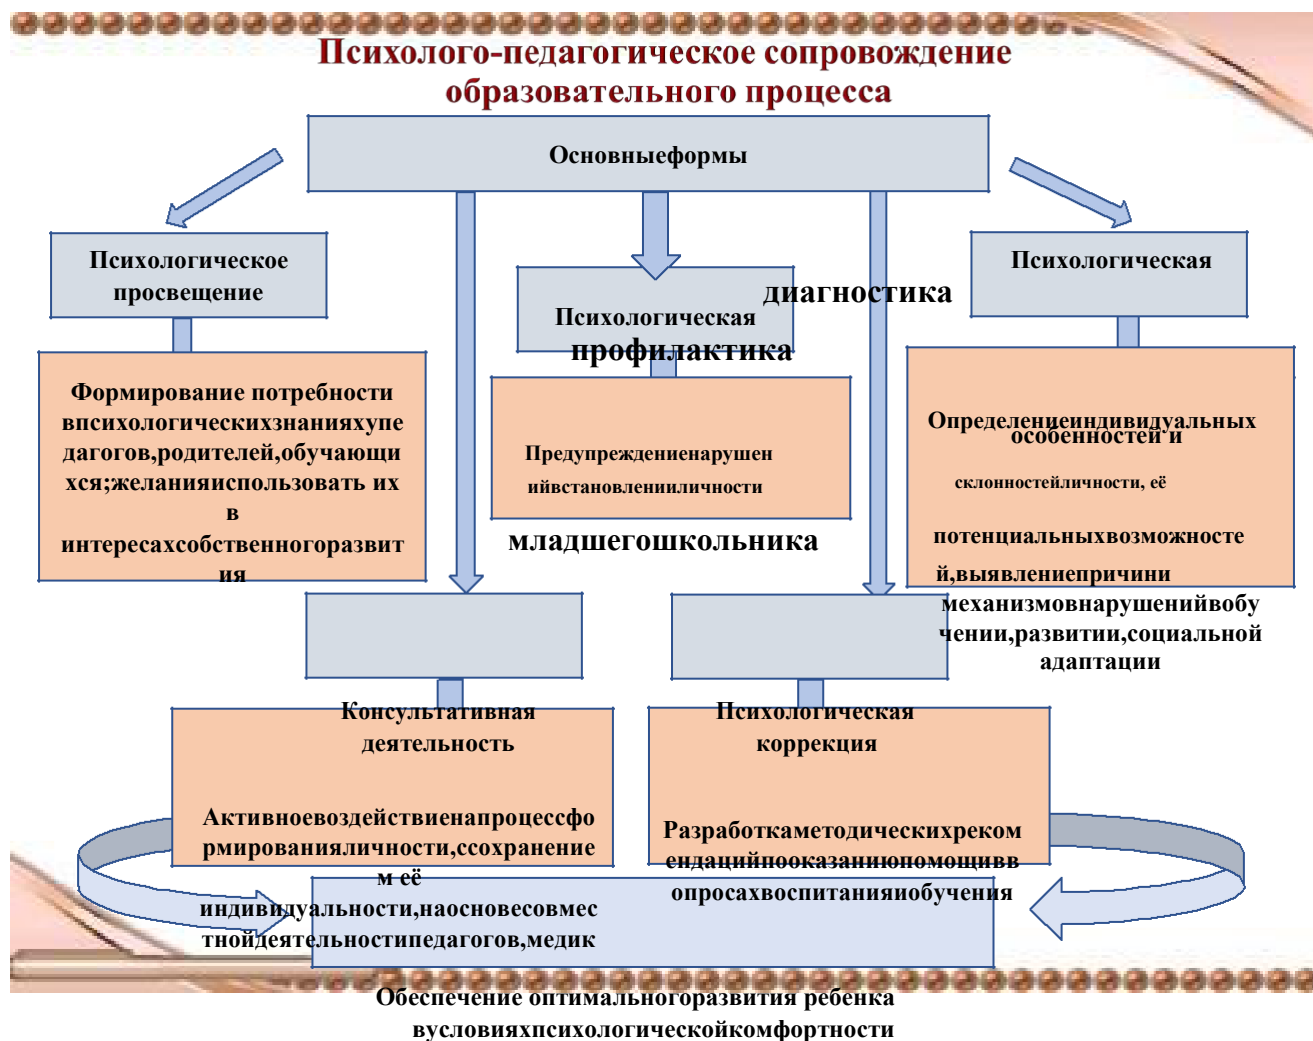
Психолого-педагогическое сопровождение образовательного процесса

Основныеформы

Психологическое просвещение

Формирование потребности впсихологическихзнанияхупедагогов,родителей,обучающихся;желанияиспользовать их в интересахсобственногоразвития

Психологическая профилактика

Предупреждениенарушенийвстановленииличности

младшегошкольника

диагностика

Психологическая

Определениеиндивидуальных особенностей и

склонностейличности, её

потенциальныхвозможностей,выявлениепричини механизмовнарушенийвобучении,развитии,социальной адаптации

Консультативная деятельность

Активноевоздействиенапроцессформированияличности,ссохранением её индивидуальности,наосновесовместнойдеятельностипедагогов,медик

Психологическая коррекция

Разработкаметодическихрекомендацийпооказаниюпомощивопросахвоспитанияиобучения

Обеспечение оптимальногоразвития ребенка вусловияхпсихологическойкомфортности